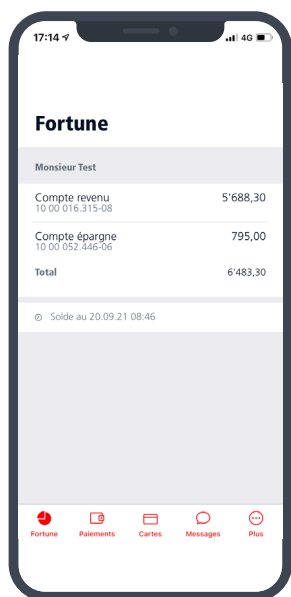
17:14 4G

Fortune

Monsieur Test

| | |
|---|---|
| Compte revenu 10 00 016.315-08 | 5'688,30 |
| Compte épargne 10 00 052.446-06 | 795,00 |
| Total | 6'483,30 |

Solde au 20.09.21 08:46

Fortune Paiements Cartes Messages Plus